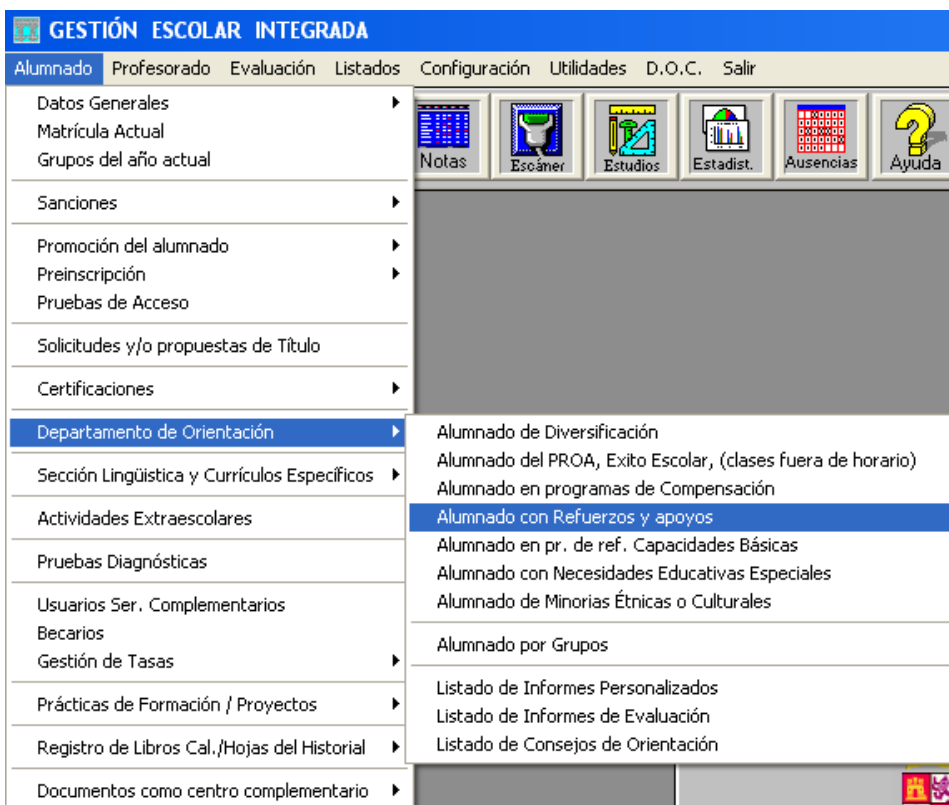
GESTIÓN ESCOLAR INTEGRADA

Alumnado Profesorado Evaluación Listados Configuración Utilidades D.O.C. Salir

Notas Escáner Estudios Estadist. Ausencias Ayuda

Datos Generales
Matrícula Actual
Grupos del año actual

Sanciones

Promoción del alumnado
Preinscripción
Pruebas de Acceso

Solicitudes y/o propuestas de Título

Certificaciones

Departamento de Orientación

Sección Lingüística y Currículos Específicos

Actividades Extraescolares

Pruebas Diagnósticas

Usuarios Ser. Complementarios
Becarios
Gestión de Tasas

Prácticas de Formación / Proyectos

Registro de Libros Cal./Hojas del Historial

Documentos como centro complementario

Alumnado de Diversificación
Alumnado del PROA, Exito Escolar, (clases fuera de horario)
Alumnado en programas de Compensación
Alumnado con Refuerzos y apoyos
Alumnado en pr. de ref. Capacidades Básicas
Alumnado con Necesidades Educativas Especiales
Alumnado de Minorias Étnicas o Culturales

Alumnado por Grupos

Listado de Informes Personalizados
Listado de Informes de Evaluación
Listado de Consejos de Orientación